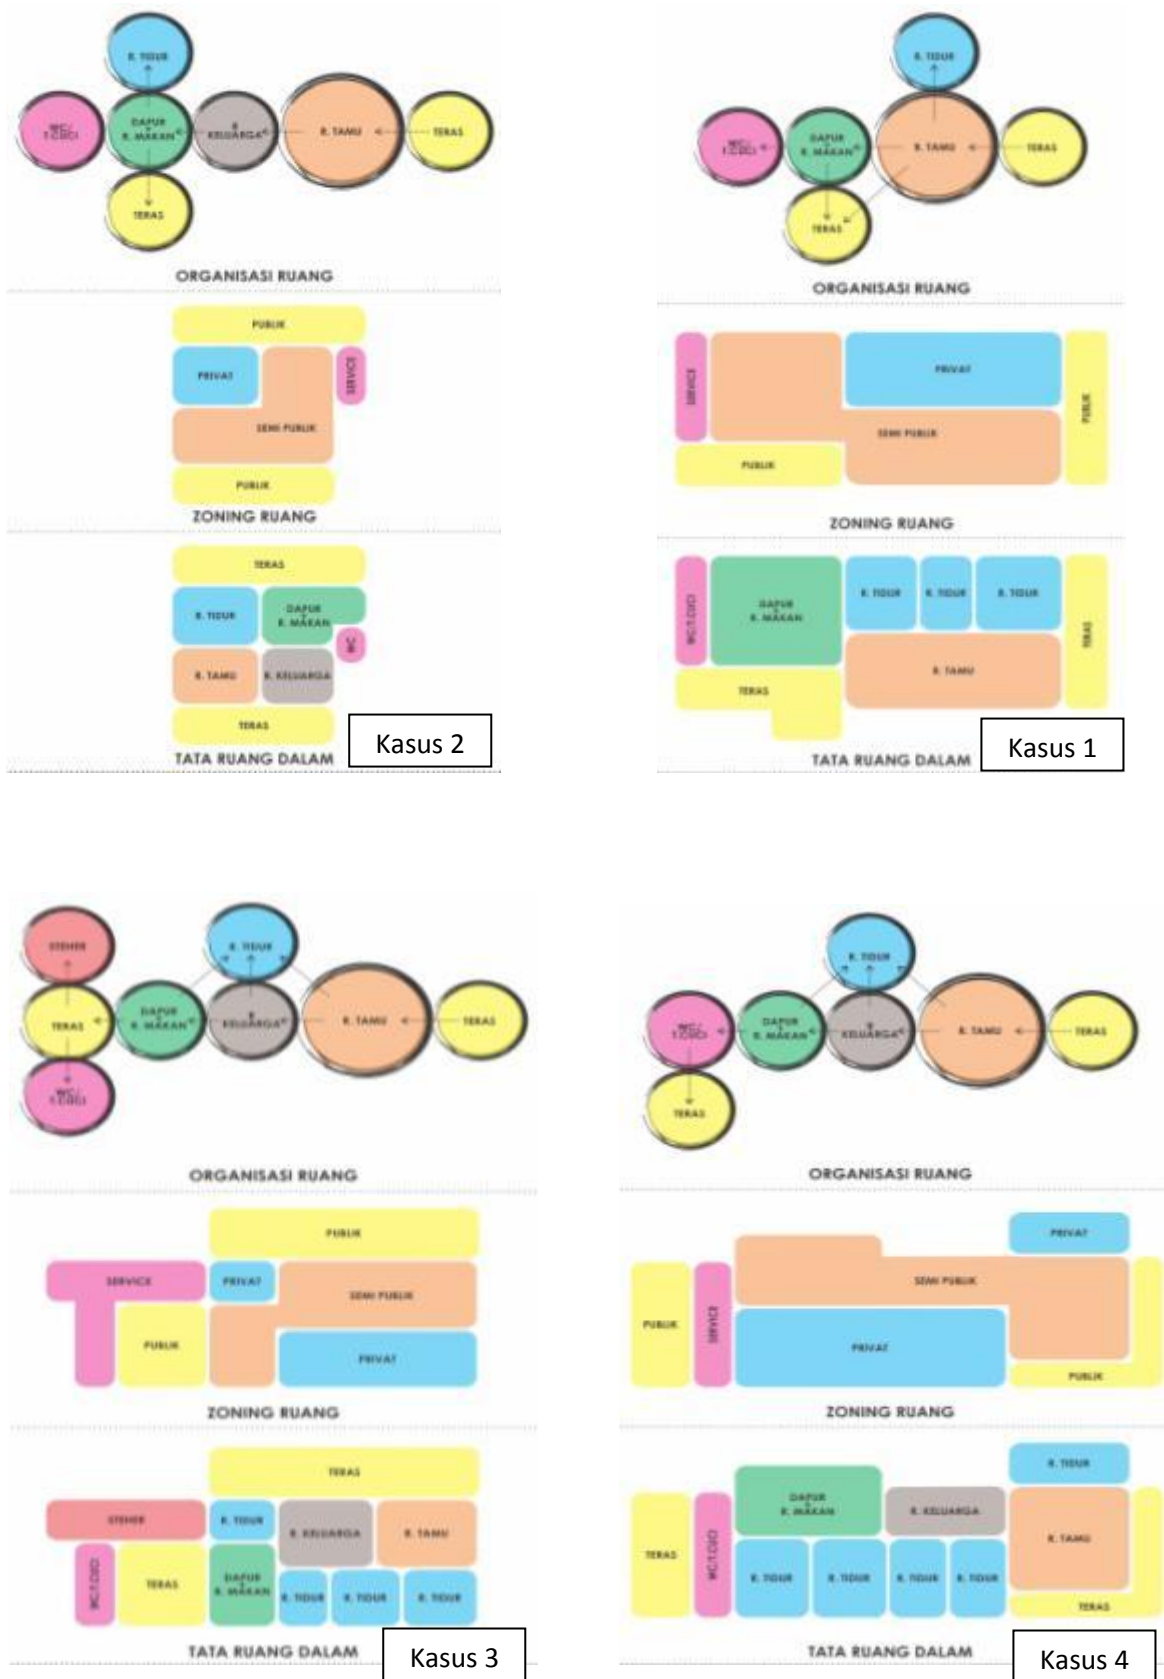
R. TIDUR

WC/ T.CUCI

DAPUR + R. MAKAN

R. KELUARGA

R. TAMU

TERAS

TERAS

ORGANISASI RUANG

PUBLIK

PRIVAT

SERVICE

SEMI PUBLIK

PUBLIK

ZONING RUANG

TERAS

R. TIDUR

DAPUR + R. MAKAN

WC

R. TAMU

R. KELUARGA

TERAS

TATA RUANG DALAM

Kasus 2

R. TIDUR

WC/ T.CUCI

DAPUR + R. MAKAN

R. TAMU

TERAS

TERAS

ORGANISASI RUANG

SERVICE

PRIVAT

PUBLIK

SEMI PUBLIK

PUBLIK

ZONING RUANG

WC/T.CUCI

DAPUR + R. MAKAN

R. TIDUR

R. TIDUR

R. TIDUR

TERAS

R. TAMU

TERAS

TATA RUANG DALAM

Kasus 1

STEHER

R. TIDUR

TERAS

DAPUR + R. MAKAN

KELUARGA

R. TAMU

TERAS

WC/ T.CUCI

ORGANISASI RUANG

PUBLIK

SERVICE

PRIVAT

SEMI PUBLIK

PUBLIK

PRIVAT

ZONING RUANG

TERAS

STEHER

R. TIDUR

R. KELUARGA

R. TAMU

WC/T.CUCI

TERAS

DAPUR + R. MAKAN

R. TIDUR

R. TIDUR

R. TIDUR

TATA RUANG DALAM

Kasus 3

R. TIDUR

WC/ T.CUCI

DAPUR + R. MAKAN

KELUARGA

R. TAMU

TERAS

TERAS

ORGANISASI RUANG

PRIVAT

PUBLIK

SERVICE

SEMI PUBLIK

PRIVAT

PUBLIK

ZONING RUANG

R. TIDUR

DAPUR + R. MAKAN

R. KELUARGA

TERAS

WC/T.CUCI

R. TAMU

R. TIDUR

R. TIDUR

R. TIDUR

R. TIDUR

TERAS

TATA RUANG DALAM

Kasus 4